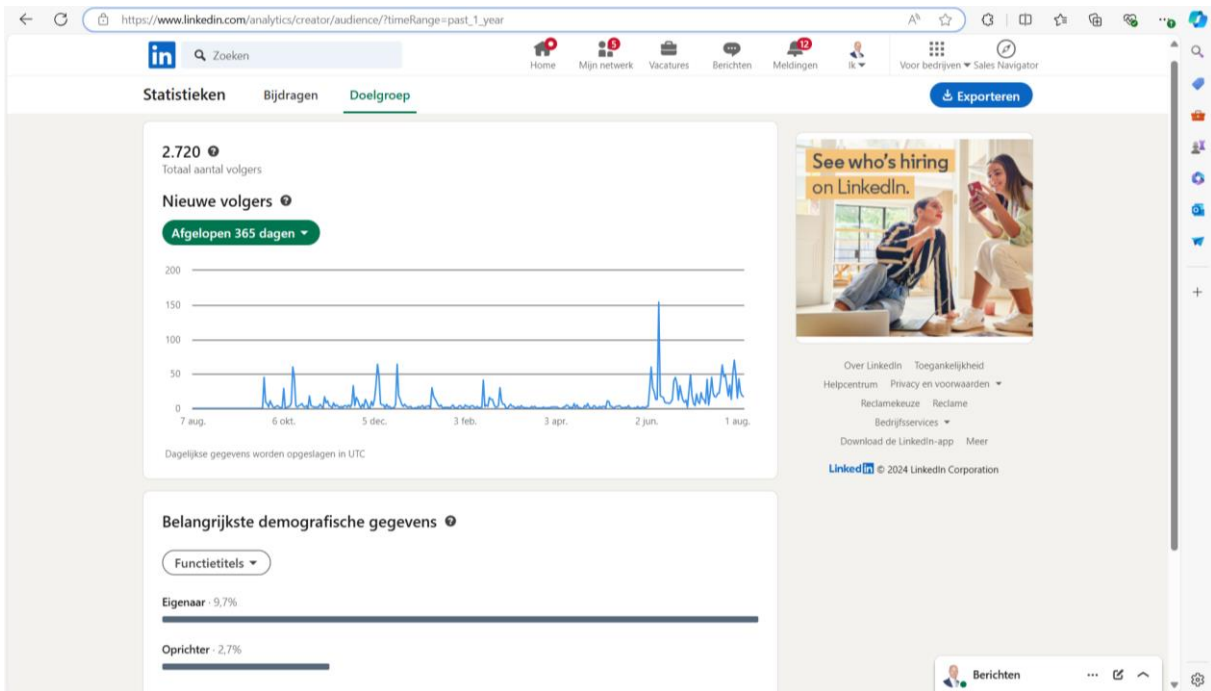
https://www.linkedin.com/analytics/creator/audience/?timeRange=past_1_year

in Zoeken

Home 5 Mijn netwerk Vacatures Berichten 12 Meldingen Ik Voor bedrijven Sales Navigator

Statistieken Bijdragen Doelgroep

Exporteren

2.720
Totaal aantal volgers

Nieuwe volgers

Afgelopen 365 dagen

200
150
100
50
0
7 aug. 6 okt. 5 dec. 3 feb. 3 apr. 2 jun. 1 aug.

Dagelijkse gegevens worden opgeslagen in UTC

See who's hiring on LinkedIn.

Over LinkedIn Toegankelijkheid
Helpcentrum Privacy en voorwaarden
Reclamekeuze Reclame
Bedrijfsservices
Download de LinkedIn-app Meer

LinkedIn © 2024 LinkedIn Corporation

Belangrijkste demografische gegevens

Functietitels

Eigenaar · 9,7%

Oprichter · 2,7%

Berichten